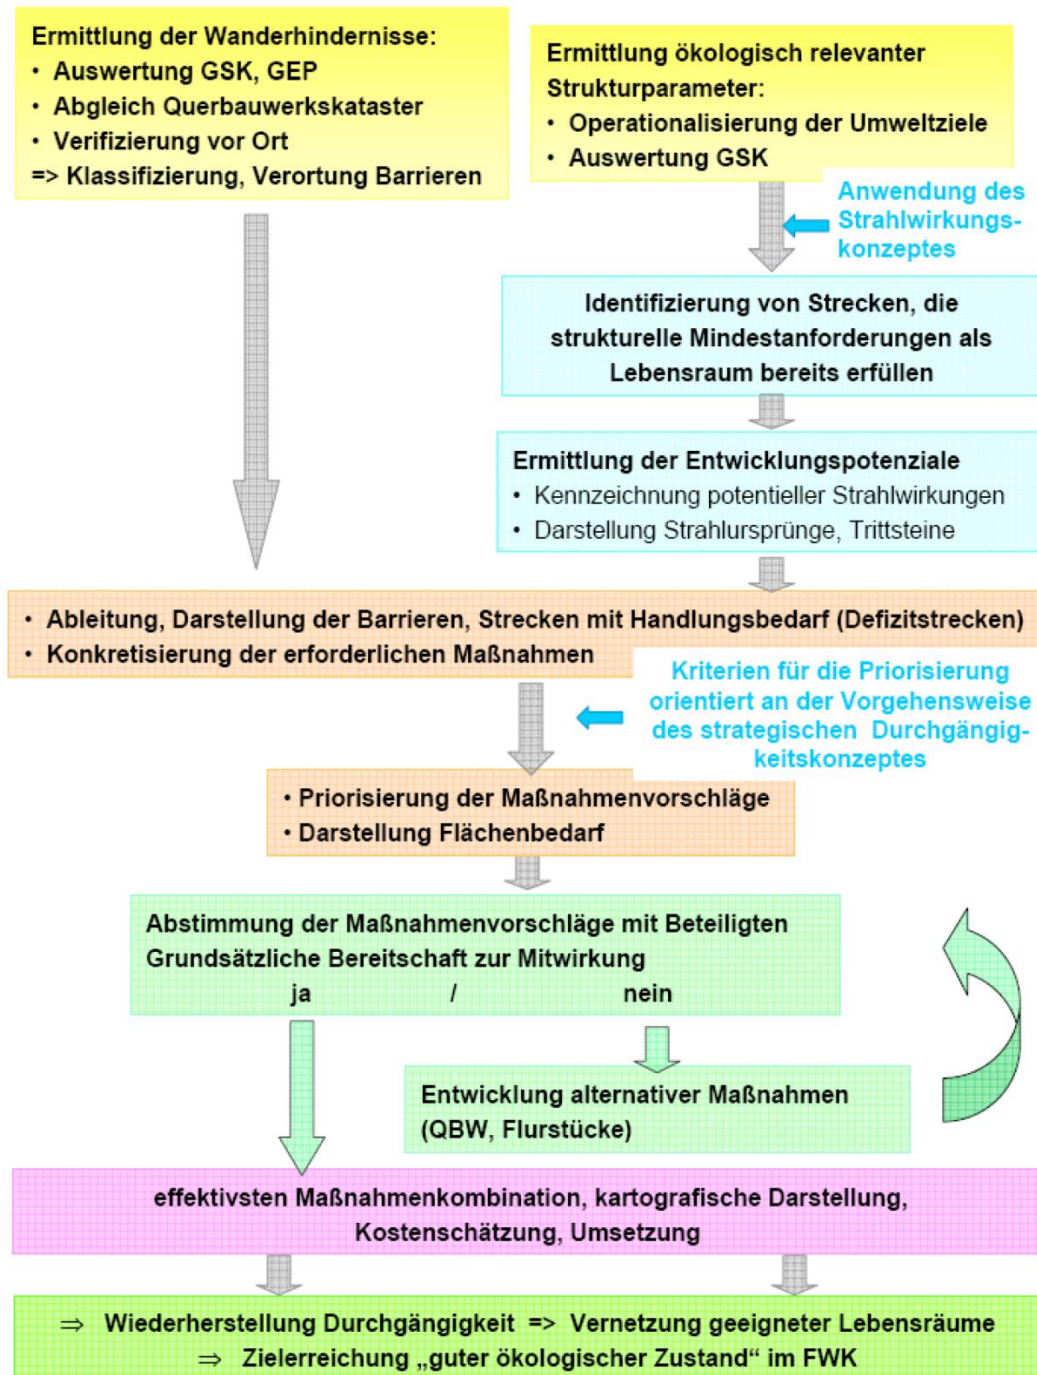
Ermittlung der Wanderhindernisse:
• Auswertung GSK, GEP
• Abgleich Querbauwerkskataster
• Verifizierung vor Ort
=> Klassifizierung, Verortung Barrieren

Ermittlung ökologisch relevanter Strukturparameter:
• Operationalisierung der Umweltziele
• Auswertung GSK

Anwendung des Strahlwirkungskonzeptes

Identifizierung von Strecken, die strukturelle Mindestanforderungen als Lebensraum bereits erfüllen

Ermittlung der Entwicklungspotenziale
• Kennzeichnung potentieller Strahlwirkungen
• Darstellung Strahlursprünge, Trittsteine

• Ableitung, Darstellung der Barrieren, Strecken mit Handlungsbedarf (Defizitstrecken)
• Konkretisierung der erforderlichen Maßnahmen

Kriterien für die Priorisierung orientiert an der Vorgehensweise des strategischen Durchgängigkeitskonzeptes

• Priorisierung der Maßnahmenvorschläge
• Darstellung Flächenbedarf

Abstimmung der Maßnahmenvorschläge mit Beteiligten
Grundsätzliche Bereitschaft zur Mitwirkung
ja / nein

Entwicklung alternativer Maßnahmen (QBW, Flurstücke)

effektivsten Maßnahmenkombination, kartografische Darstellung, Kostenschätzung, Umsetzung

⇒ Wiederherstellung Durchgängigkeit => Vernetzung geeigneter Lebensräume
⇒ Zielerreichung „guter ökologischer Zustand“ im FWK